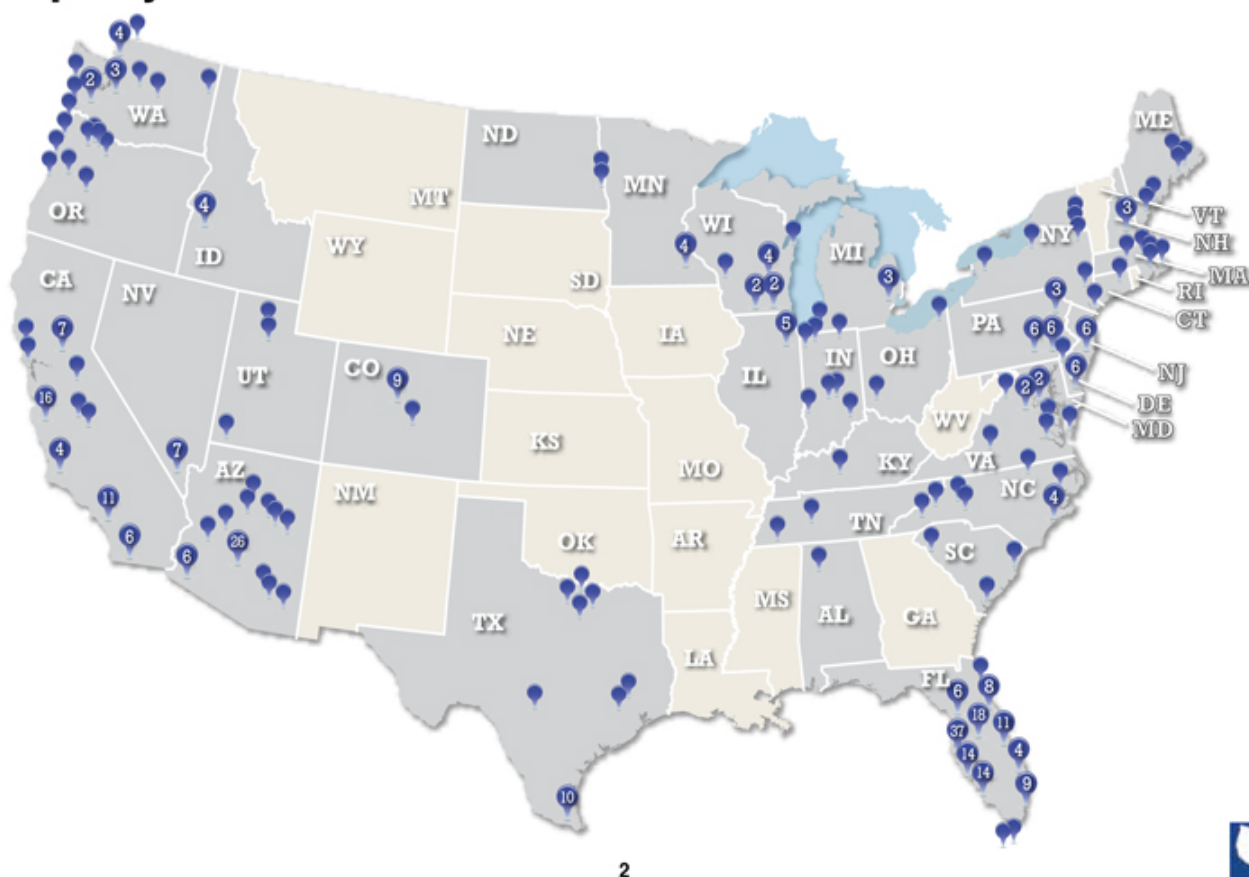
4
2
3
WA
OR
4
ID
MT
WY
ND
SD
MN
NE
IA
WI
4
4
2
2
MI
3
NY
3
ME
VT
NH
MA
RI
CT
3
PA
6
6
6
6
NJ
DE
MD
CA
7
NV
UT
CO
9
16
4
7
11
6
AZ
26
6
NM
KS
MO
IL
5
IN
OH
2
2
WV
KY
VA
NC
4
TN
OK
AR
TX
10
LA
MS
AL
GA
SC
FL
6
8
18
11
37
14
14
4
9
2